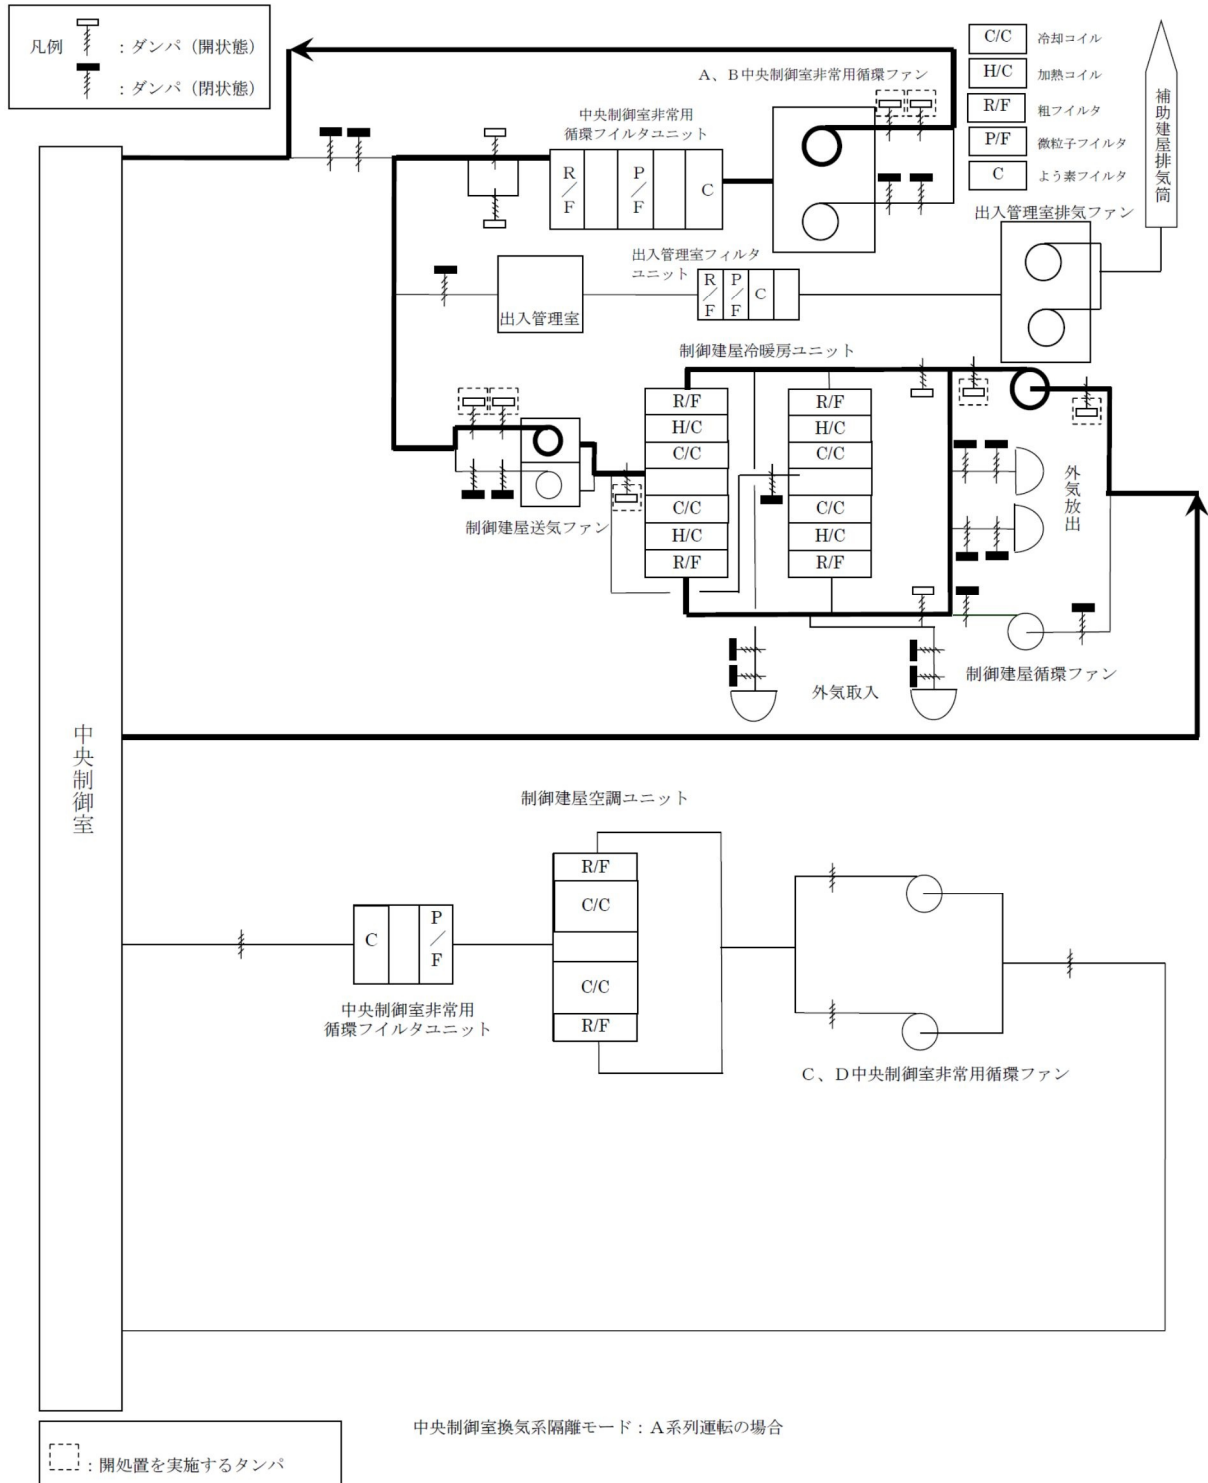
凡例 ：ダンパ（開状態）
：ダンパ（閉状態）

C/C 冷却コイル
H/C 加熱コイル
R/F 粗フイルタ
P/F 微粒子フイルタ
C よう素フイルタ

補助建屋排気筒

A、B中央制御室非常用循環ファン

中央制御室非常用循環フイルタユニット

R/F P/F C

出入管理室排気ファン

出入管理室フィルタユニット

R/F P/F C

出入管理室

制御建屋冷暖房ユニット

R/F
H/C
C/C
C/C
H/C
R/F

R/F
H/C
C/C
C/C
H/C
R/F

外気放出

制御建屋送気ファン

外気取入

制御建屋循環ファン

中央制御室

制御建屋空調ユニット

R/F
C/C
C/C
R/F

C P/F

中央制御室非常用循環フイルタユニット

C、D中央制御室非常用循環ファン

中央制御室換気系隔離モード：A系列運転の場合

：開処置を実施するタンパ